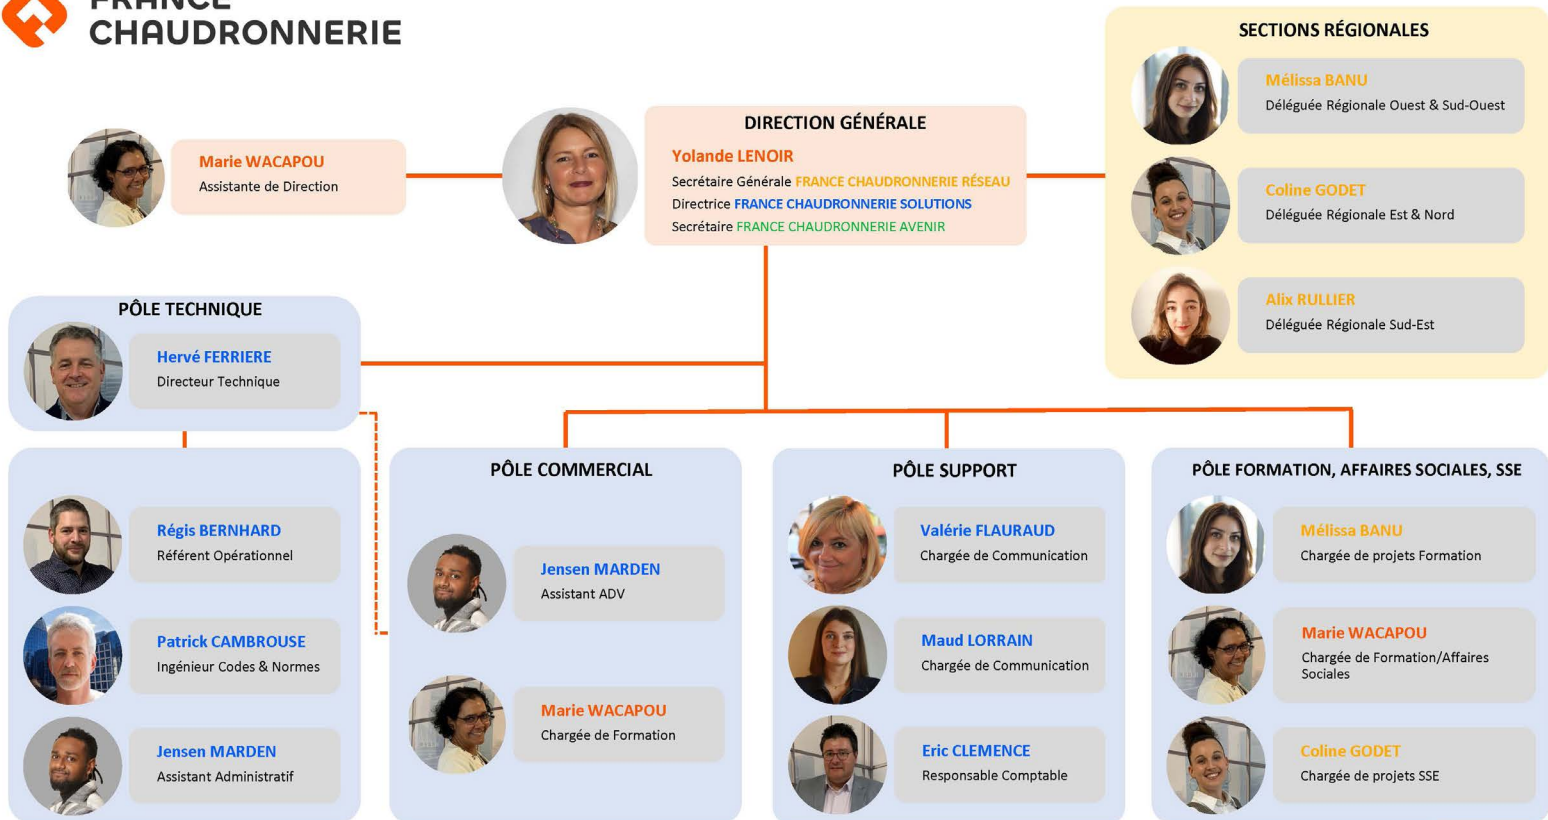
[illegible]
CHAUDRONNERIE

Marie WACAPOU
Assistante de Direction

DIRECTION GÉNÉRALE
Yolande LENOIR
Secrétaire Générale FRANCE CHAUDRONNERIE RÉSEAU
Directrice FRANCE CHAUDRONNERIE SOLUTIONS
Secrétaire FRANCE CHAUDRONNERIE AVENIR

SECTIONS RÉGIONALES
Mélissa BANU
Déléguée Régionale Ouest & Sud-Ouest
Coline GODET
Déléguée Régionale Est & Nord
Alix RULLIER
Déléguée Régionale Sud-Est

PÔLE TECHNIQUE
Hervé FERRIERE
Directeur Technique

Régis BERNHARD
Référent Opérationnel
Patrick CAMBROUSE
Ingénieur Codes & Normes
Jensen MARDEN
Assistant Administratif

PÔLE COMMERCIAL
Jensen MARDEN
Assistant ADV
Marie WACAPOU
Chargée de Formation

PÔLE SUPPORT
Valérie FLAURAUD
Chargée de Communication
Maud LORRAIN
Chargée de Communication
Eric CLEMENCE
Responsable Comptable

PÔLE FORMATION, AFFAIRES SOCIALES, SSE
Mélissa BANU
Chargée de projets Formation
Marie WACAPOU
Chargée de Formation/Affaires Sociales
Coline GODET
Chargée de projets SSE